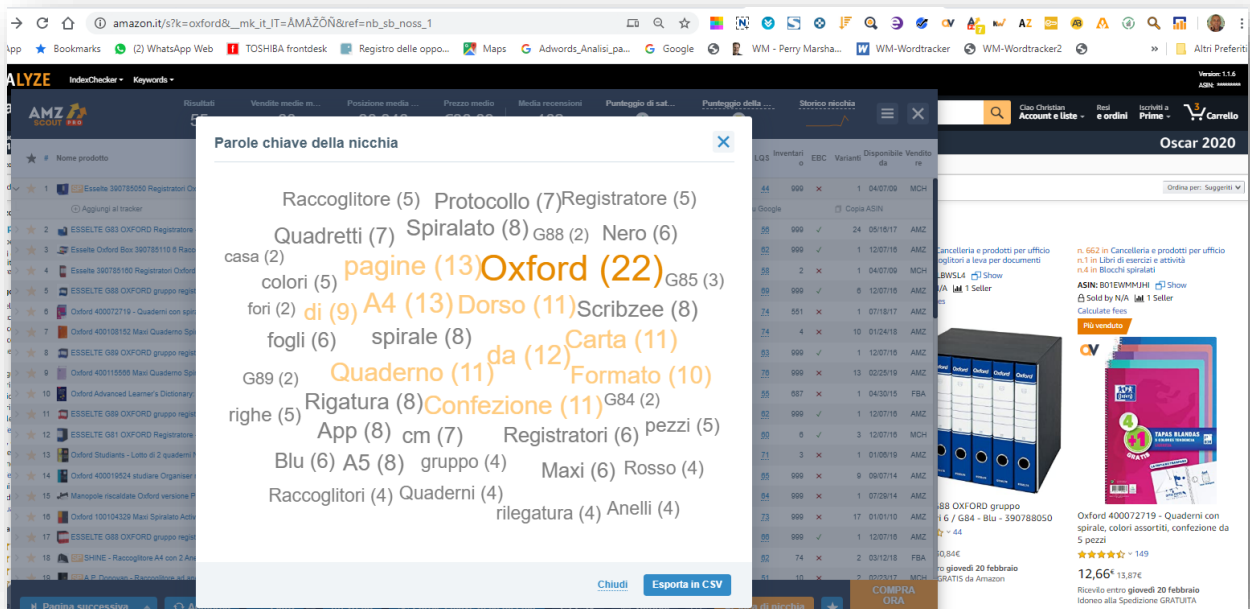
amazon.it/s?k=oxford&__mk_it_IT=ÅMÅŽÕÑ&ref=nb_sb_noss_1

App  Bookmarks  (2) WhatsApp Web  TOSHIBA frontdesk  Registro delle oppo...  Maps  Adwords_Analisi_pa...  Google  WM - Perry Marsha...  WM-Wordtracker  WM-Wordtracker2  Altri Preferiti

ALYZE  IndexChecker  Keywords  Version: 1.1.6

AMZ SCOUT PRO  Risultati  Vendite medie m...  Posizione media ...  Prezzo medio  Media recensioni  Punteggio di sat...  Punteggio della ...  Storico nicchia

Ciao Christian Account e liste  Resi e ordini  Iscriviti a Prime  Carrello  Oscar 2020

Parole chiave della nicchia

Raccoglitore (5) Protocollo (7) Registratore (5)
Spiralato (8)
Quadretti (7) G88 (2) Nero (6)
casa (2) pagine (13) Oxford (22)
colori (5) G85 (3)
fori (2) di (9) A4 (13) Dorso (11) Scribzee (8)
fogli (6) spirale (8) Carta (11)
da (12)
G89 (2) Quaderno (11) Formato (10)
righe (5) Rigatura (8) Confezione (11) G84 (2)
App (8) cm (7) Registratori (6) pezzi (5)
Blu (6) A5 (8) gruppo (4) Maxi (6) Rosso (4)
Raccoglitori (4) Quaderni (4)
rilegatura (4) Anelli (4)

Chiudi  Esporta in CSV

Ordina per: Suggeriti

n. 662 in Cancelleria e prodotti per ufficio
n.1 in Libri di esercizi e attività
n.4 in Blocchi spiralati
ASIN: B01EWMMJHI Show
Sold by N/A  1 Seller
Calculate fees
Più venduto

Oxford 400072719 - Quaderni con spirale, colori assortiti, confezione da 5 pezzi
149
12,66€ 13,87€
Ricevilo entro giovedì 20 febbraio
Idoneo alla Spedizione GRATUITA

Cancelleria e prodotti per ufficio
oglitori a leva per documenti
LBWSL4 Show
1 Seller
88 OXFORD gruppo
6 / G84 - Blu - 390788050
44
0,84€
ntro giovedì 20 febbraio
GRATIS da Amazon

Pagina successiva  COMPRA ORA